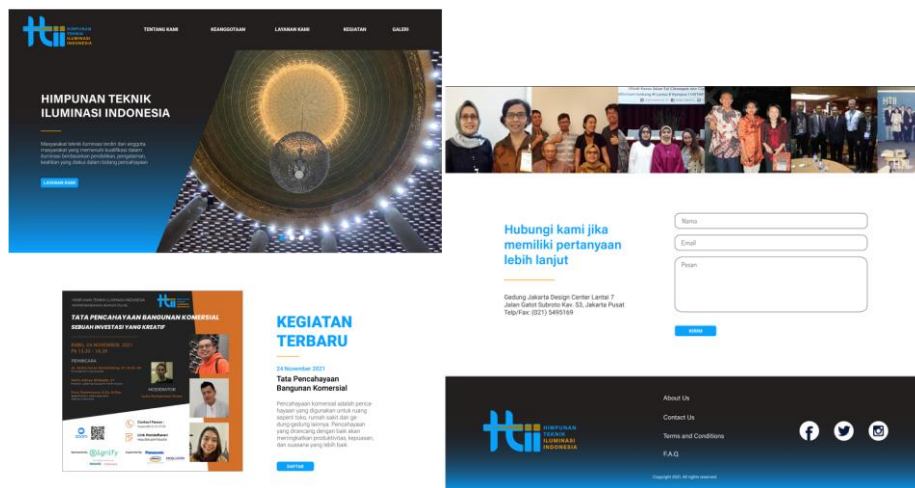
hti HIMPUNAN TEKNIK ILUMINASI INDONESIA

TENTANG KAMI KEANGGOTAAN LAYANAN KAMI KEGIATAN GALERI

HIMPUNAN TEKNIK ILUMINASI INDONESIA

Masyarakat teknik iluminasi terdiri dari anggota masyarakat yang memenuhi kualifikasi dalam iluminasi berdasarkan pendidikan, pengalaman, keahlian yang diakui dalam bidang pencahayaan

LAYANAN KAMI

Hubungi kami jika memiliki pertanyaan lebih lanjut

Gedung Jakarta Design Center Lantai 7
Jalan Gatot Subroto Kav. 53, Jakarta Pusat
Telp/Fax: (021) 5495169

Nama

Email

Pesan

KIRIM

HIMPUNAN TEKNIK ILUMINASI INDONESIA

TATA PENCAHAYAAN BANGUNAN KOMERSIAL
SEBUAH INVESTASI YANG KREATIF

RABU, 24 NOVEMBER 2021

PEMBICARA

MODERATOR

Contact Person

Link Pendaftaran

Signify

KEGIATAN TERBARU

24 November 2021

Tata Pencahayaan Bangunan Komersial

Pencahayaan komersial adalah pencahayaan yang digunakan untuk ruang seperti toko, rumah sakit dan gedung-gedung lainnya. Pencahayaan yang dirancang dengan baik akan meningkatkan produktivitas, kepuasan, dan suasana yang lebih baik.

DAFTAR

hti HIMPUNAN TEKNIK ILUMINASI INDONESIA

About Us

Contact Us

Terms and Conditions

F.A.Q.

Copyright 2021. All rights reserved.